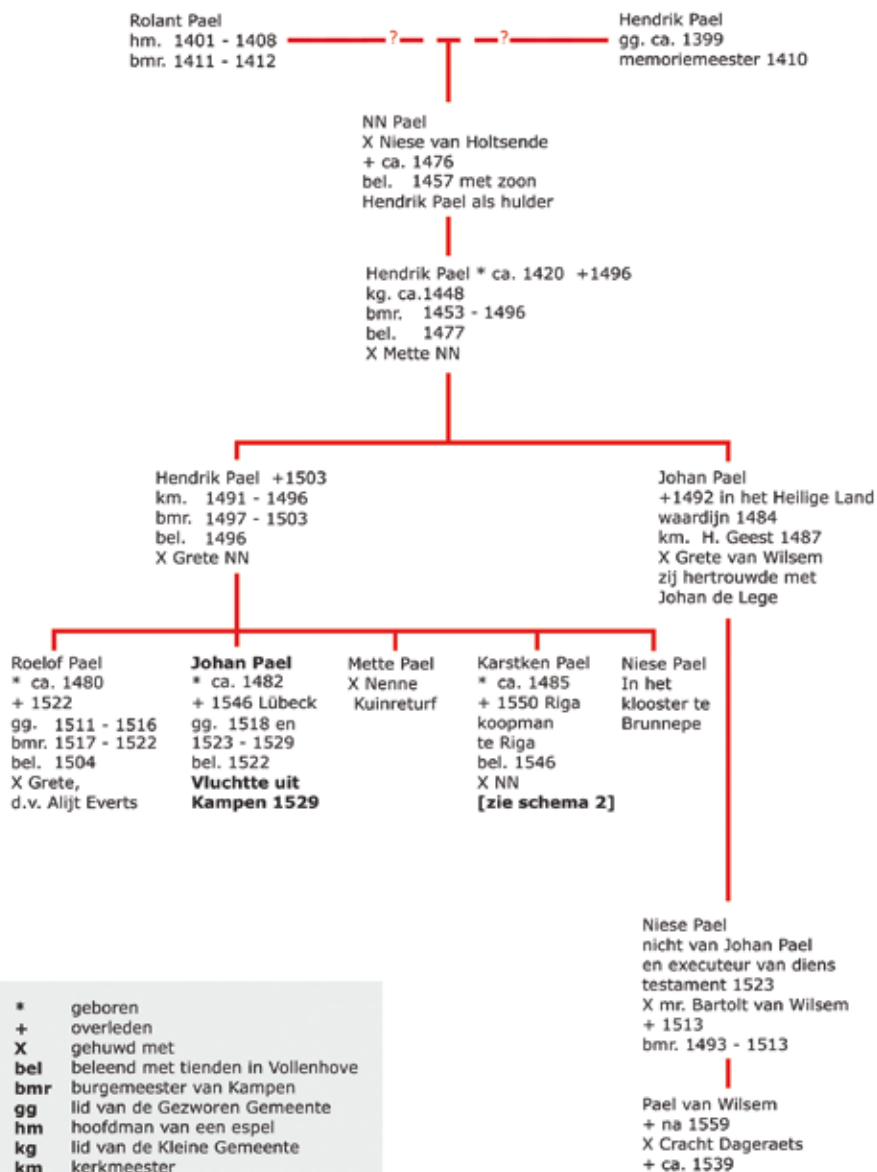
Rolant Pael
hm. 1401 - 1408
bmr. 1411 - 1412

?

?

Hendrik Pael
gg. ca. 1399
memoriemeester 1410

NN Pael
X Niese van Holtsende
+ ca. 1476
bel. 1457 met zoon Hendrik Pael als hulder

Hendrik Pael * ca. 1420 +1496
kg. ca.1448
bmr. 1453 - 1496
bel. 1477
X Mette NN

Hendrik Pael +1503
km. 1491 - 1496
bmr. 1497 - 1503
bel. 1496
X Grete NN

Johan Pael
+1492 in het Heilige Land
waardijn 1484
km. H. Geest 1487
X Grete van Wilsem
zij hertrouwde met Johan de Lege

Roelof Pael
* ca. 1480
+ 1522
gg. 1511 - 1516
bmr. 1517 - 1522
bel. 1504
X Grete, d.v. Alijt Everts

**Johan Pael**
* ca. 1482
+ 1546 Lübeck
gg. 1518 en 1523 - 1529
bel. 1522
**Vluchtte uit Kampen 1529**

Mette Pael
X Nenne Kuinreturf

Karstken Pael
* ca. 1485
+ 1550 Riga
koopman te Riga
bel. 1546
X NN
**[zie schema 2]**

Niese Pael
In het klooster te Brunnepe

Niese Pael
nicht van Johan Pael en executeur van diens testament 1523
X mr. Bartolt van Wilsem
+ 1513
bmr. 1493 - 1513

Pael van Wilsem
+ na 1559
X Cracht Dageraets
+ ca. 1539

| | |
|---|---|
| * | geboren |
| + | overleden |
| X | gehuwd met |
| bel | beleend met tienden in Vollenhove |
| bmr | burgemeester van Kampen |
| gg | lid van de Gezworen Gemeente |
| hm | hoofdman van een espel |
| kg | lid van de Kleine Gemeente |
| km | kerkmeester |